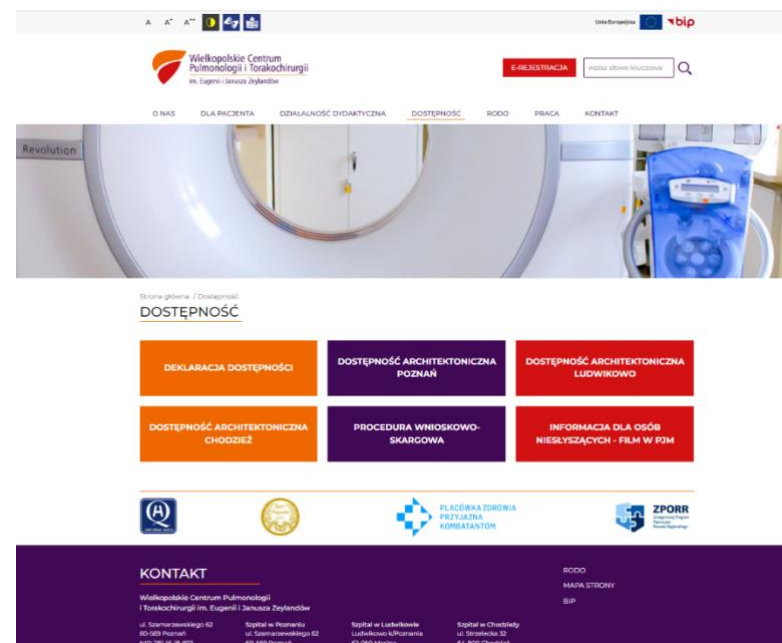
A A⁺ A⁺⁺

Unia Europejska bip

Wielkopolskie Centrum Pulmonologii i Torakochirurgii im. Eugenii i Janusza Zeylandów

E-REJESTRACJA

Wpisz słowo kluczowe

O NAS DLA PACJENTA DZIAŁALNOŚĆ DYDAKTYCZNA DOSTĘPNOŚĆ RODO PRACA KONTAKT

Revolution

Strona główna / Dostępność

DOSTĘPNOŚĆ

DEKLARACJA DOSTĘPNOŚCI

DOSTĘPNOŚĆ ARCHITEKTONICZNA POZNAŃ

DOSTĘPNOŚĆ ARCHITEKTONICZNA LUDWIKOWO

DOSTĘPNOŚĆ ARCHITEKTONICZNA CHODZIEŻ

PROCEDURA WNIOSKOWO-SKARGOWA

INFORMACJA DLA OSÓB NIESŁYSZĄCYCH - FILM W PJM

PLACÓWKA ZDROWIA PRZYJAZNA KOMBATANTOM

ZPORR

KONTAKT

Wielkopolskie Centrum Pulmonologii i Torakochirurgii im. Eugenii i Janusza Zeylandów

ul. Szamarzewskiego 62
80-569 Poznań
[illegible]

Szpital w Poznaniu
ul. Szamarzewskiego 62
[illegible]

Szpital w Ludwikowie
Ludwikowo k/Poznania
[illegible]

Szpital w Chodzieży
ul. Strzelecka 32
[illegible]

RODO
MAPA STRONY
BIP